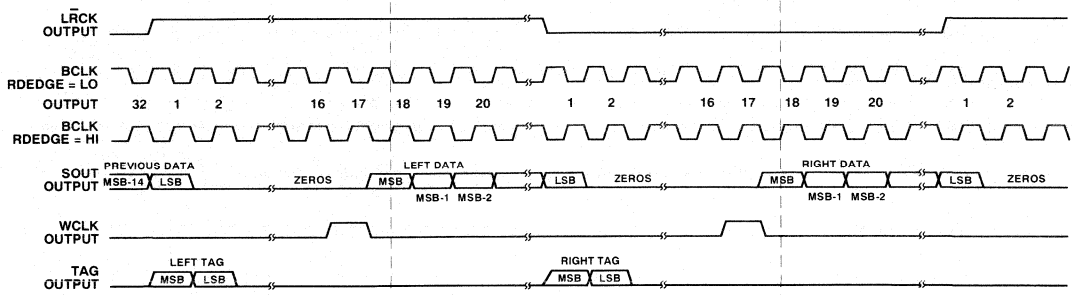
LRCK OUTPUT

BCLK RDEDGE = LO

OUTPUT 32 1 2 16 17 18 19 20 1 2 16 17 18 19 20 1 2

BCLK RDEDGE = HI

SOUT OUTPUT

PREVIOUS DATA MSB-14 LSB

ZEROS

LEFT DATA MSB MSB-1 MSB-2 LSB

ZEROS

RIGHT DATA MSB MSB-1 MSB-2 LSB

ZEROS

WCLK OUTPUT

TAG OUTPUT

LEFT TAG MSB LSB

RIGHT TAG MSB LSB